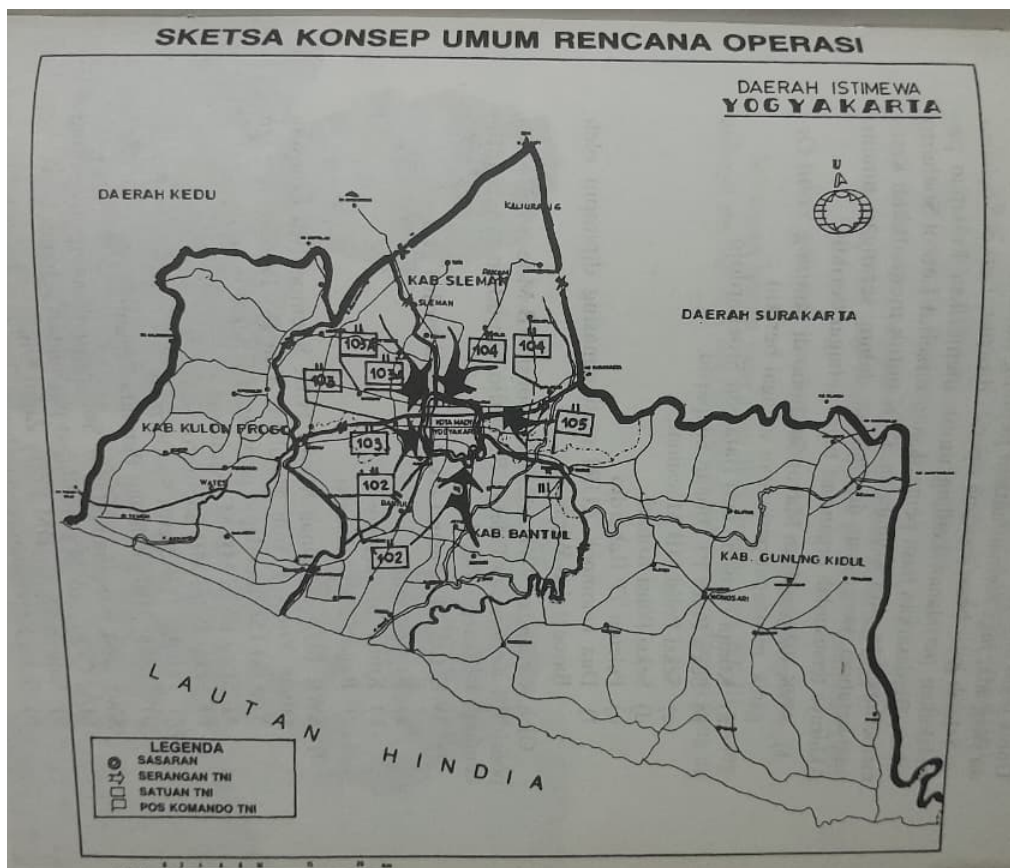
SKETSA KONSEP UMUM RENCANA OPERASI

DAERAH ISTIMEWA
YOGYAKARTA

U

DAERAH KEDU

KALIURANG

KAB. SLEMAN

SLEMAN

DAERAH SURAKARTA

103

103

103

104

104

KAB. KULON PROGO

103

KOTA MADYA YOGYAKARTA

105

102

111

WATES

KAB. BANTUL

102

KAB. GUNUNG KIDUL

WONOSARI

LAUTAN HINDIA

LEGENDA
SASARAN
SERANGAN TNI
SATUAN TNI
POS KOMANDO TNI